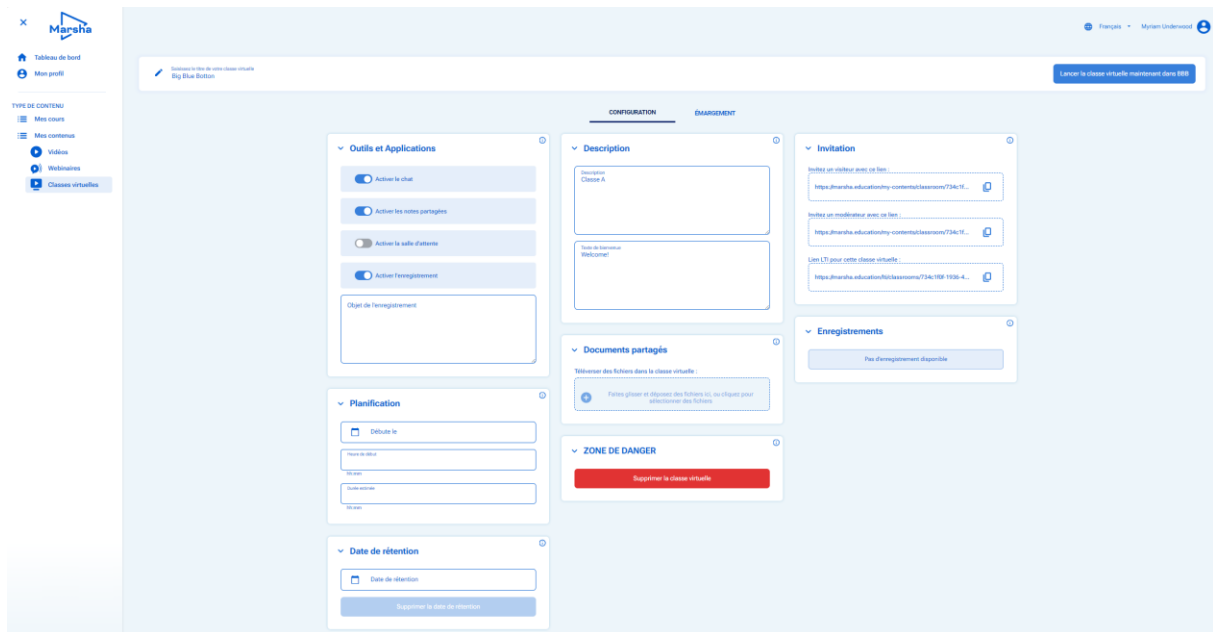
×

Marsha

Tableau de bord
Mon profil

TYPE DE CONTENU
Mes cours
Mes contenus
Vidéos
Webinaires
Classes virtuelles

Français
Myriam Underwood

Saisissez le titre de votre classe virtuelle
Big Blue Botton

Lancer la classe virtuelle maintenant dans BBB

CONFIGURATION
ÉMARGEMENT

Outils et Applications
Activer le chat
Activer les notes partagées
Activer la salle d'attente
Activer l'enregistrement
Objet de l'enregistrement

Planification
Débute le
Heure de début
hh:mm
Durée estimée
hh:mm

Date de rétention
Date de rétention
Supprimer la date de rétention

Description
Description
Classe A
Texte de bienvenue
Welcome!

Documents partagés
Téléverser des fichiers dans la classe virtuelle :
Faites glisser et déposez des fichiers ici, ou cliquez pour sélectionner des fichiers

ZONE DE DANGER
Supprimer la classe virtuelle

Invitation
Invitez un visiteur avec ce lien :
https://marsha.education/my-contents/classroom/734c1f...
Invitez un modérateur avec ce lien :
https://marsha.education/my-contents/classroom/734c1f...
Lien LTI pour cette classe virtuelle :
https://marsha.education/lti/classrooms/734c1f0f-1936-4...

Enregistrements
Pas d'enregistrement disponible